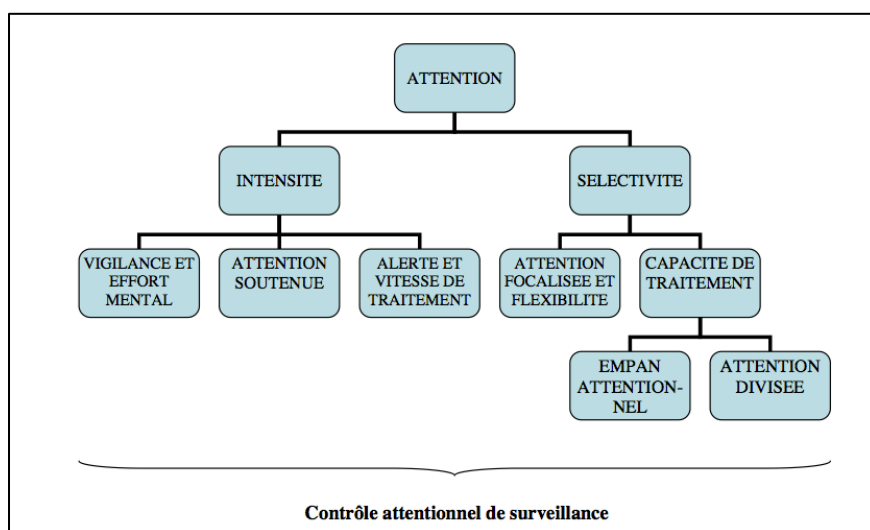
ATTENTION

INTENSITE

SELECTIVITE

VIGILANCE ET EFFORT MENTAL

ATTENTION SOUTENUE

ALERTE ET VITESSE DE TRAITEMENT

ATTENTION FOCALISEE ET FLEXIBILITE

CAPACITE DE TRAITEMENT

EMPAN ATTENTION-NEL

ATTENTION DIVISEE

Contrôle attentionnel de surveillance